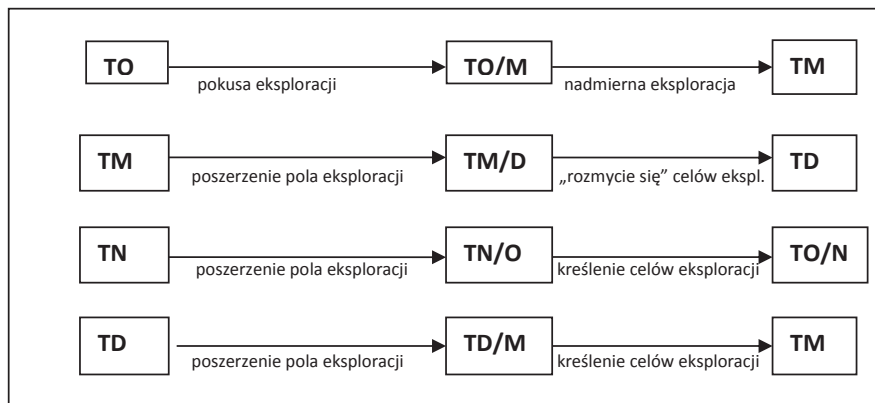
TO
pokusa eksploracji
TO/M
nadmierna eksploracja
TM

TM
poszerzenie pola eksploracji
TM/D
„rozmycie się" celów ekspl.
TD

TN
poszerzenie pola eksploracji
TN/O
kreślenie celów eksploracji
TO/N

TD
poszerzenie pola eksploracji
TD/M
kreślenie celów eksploracji
TM